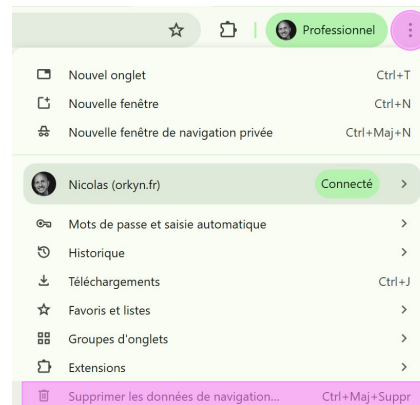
Professionnel

Nouvel onglet Ctrl+T
Nouvelle fenêtre Ctrl+N
Nouvelle fenêtre de navigation privée Ctrl+Maj+N

Nicolas (orkyn.fr) Connecté >

Mots de passe et saisie automatique >
Historique >
Téléchargements Ctrl+J
Favoris et listes >
Groupes d'onglets >
Extensions >
Supprimer les données de navigation... Ctrl+Maj+Suppr